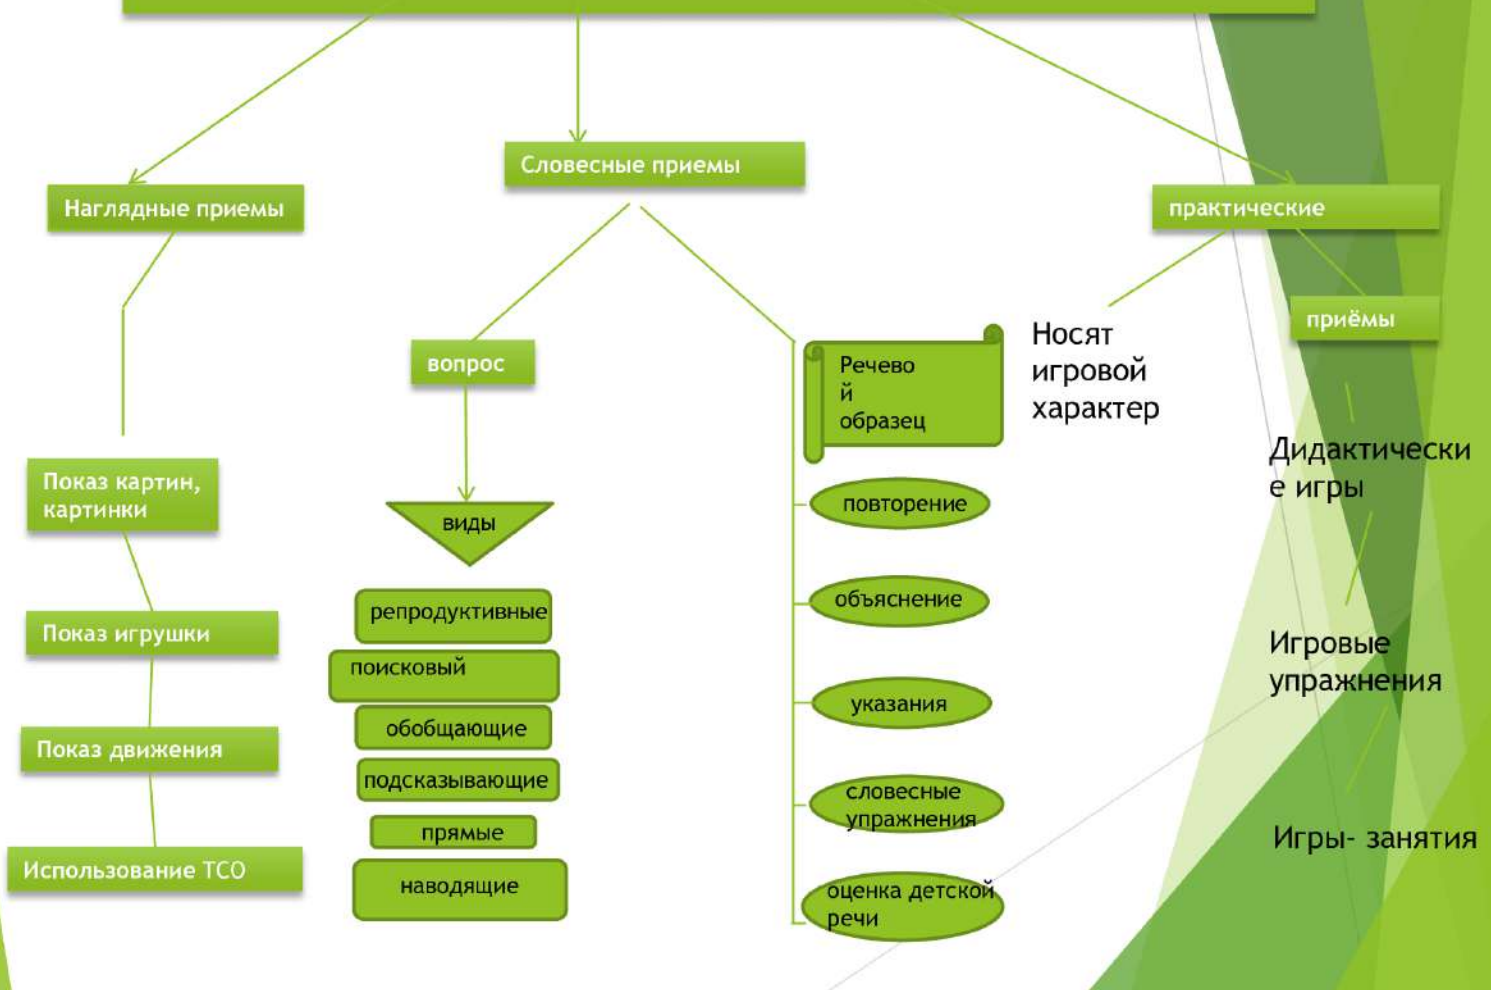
Словесные приемы

Наглядные приемы

практические

приёмы

вопрос

Речево
й
образец

Носят игровой характер

Дидактически
е игры

Показ картин, картинки

виды

повторение

объяснение

Показ игрушки

репродуктивные

поисковый

обобщающие

подсказывающие

прямые

наводящие

Игровые упражнения

Показ движения

указания

словесные упражнения

Использование ТСО

оценка детской речи

Игры- занятия